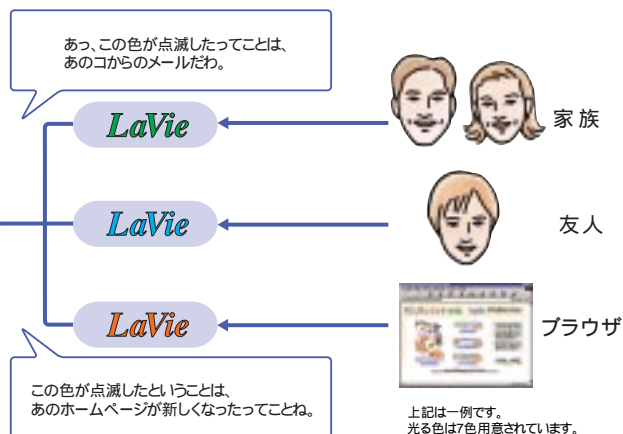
あっ、この色が点滅したってことは、あのコからのメールだわ。

LaVie

家族

LaVie

友人

LaVie

ブラウザ

この色が点滅したということは、あのホームページが新しくなったってことね。

上記は一例です。
光る色は7色用意されています。